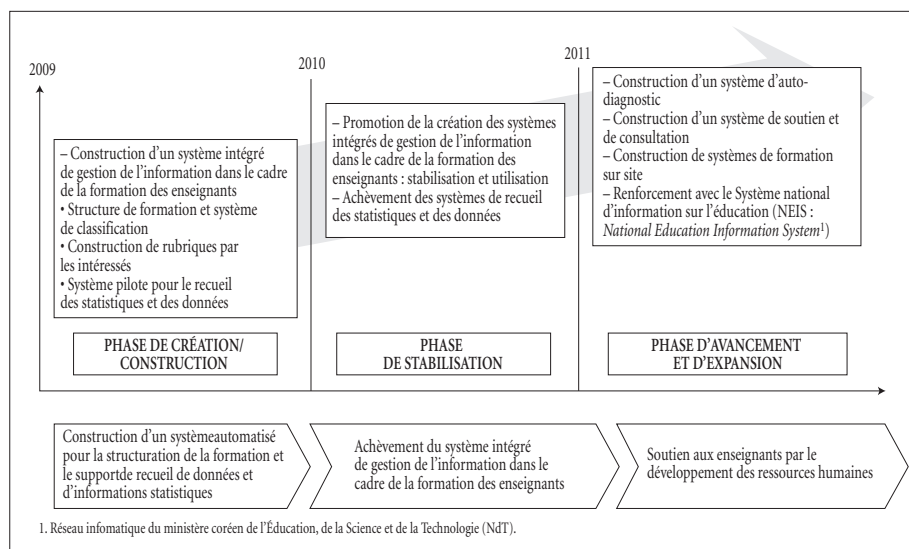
2009

2010

2011

– Construction d'un système intégré de gestion de l'information dans le cadre de la formation des enseignants
• Structure de formation et système de classification
• Construction de rubriques par les intéressés
• Système pilote pour le recueil des statistiques et des données

– Promotion de la création des systèmes intégrés de gestion de l'information dans le cadre de la formation des enseignants : stabilisation et utilisation
– Achèvement des systèmes de recueil des statistiques et des données

– Construction d'un système d'autodiagnostic
– Construction d'un système de soutien et de consultation
– Construction de systèmes de formation sur site
– Renforcement avec le Système national d'information sur l'éducation (NEIS : *National Education Information System*1)

PHASE DE CRÉATION/ CONSTRUCTION

PHASE DE STABILISATION

PHASE D'AVANCEMENT ET D'EXPANSION

Construction d'un systèmeautomatisé pour la structuration de la formation et le supportde recueil de données et d'informations statistiques

Achèvement du système intégré de gestion de l'information dans le cadre de la formation des enseignants

Soutien aux enseignants par le développement des ressources humaines

1. Réseau infomatique du ministère coréen de l'Éducation, de la Science et de la Technologie (NdT).